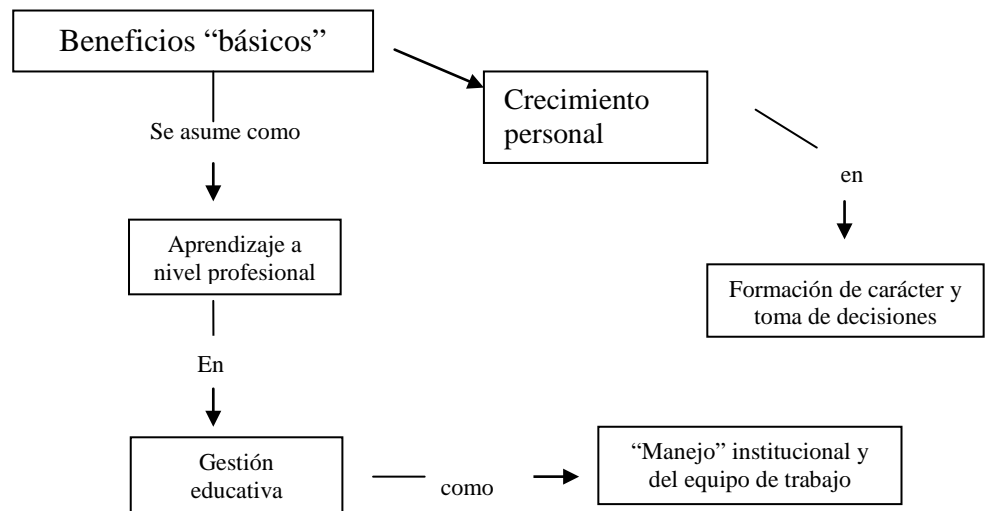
Beneficios “básicos”

Crecimiento personal

Se asume como

en

Aprendizaje a nivel profesional

Formación de carácter y toma de decisiones

En

Gestión educativa

como

“Manejo” institucional y del equipo de trabajo